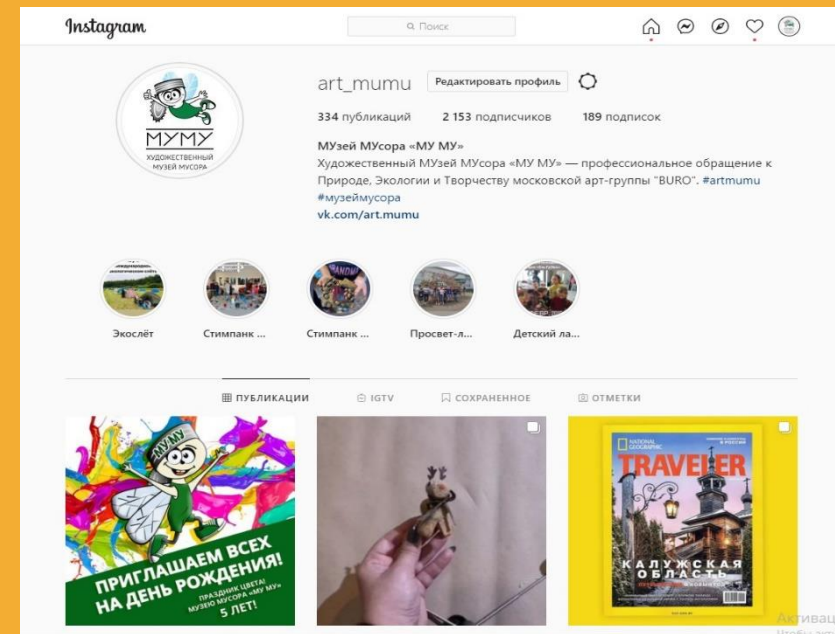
Instagram

Поиск

МУМУ
ХУДОЖЕСТВЕННЫЙ МУЗЕЙ МУСОРА

art_mumu Редактировать профиль

334 публикаций 2 153 подписчиков 189 подписок

МУзей МУсора «МУ МУ»
Художественный МУзей МУсора «МУ МУ» — профессиональное обращение к Природе, Экологии и Творчеству московской арт-группы "BURO". #artmumu #музеймусора
vk.com/art.mumu

Экослёт Стимпанк ... Стимпанк ... Просвет-л... Детский ла...

ПУБЛИКАЦИИ IGTV СОХРАНЕННОЕ ОТМЕТКИ

МУМУ
ПРИГЛАШАЕМ ВСЕХ НА ДЕНЬ РОЖДЕНИЯ!
ПРАЗДНИК ЦВЕТА! МУЗЕЮ МУСОРА «МУ МУ» 5 ЛЕТ!

NATIONAL GEOGRAPHIC
TRAVELER
КАЛУЖСКАЯ ОБЛАСТЬ

Активац